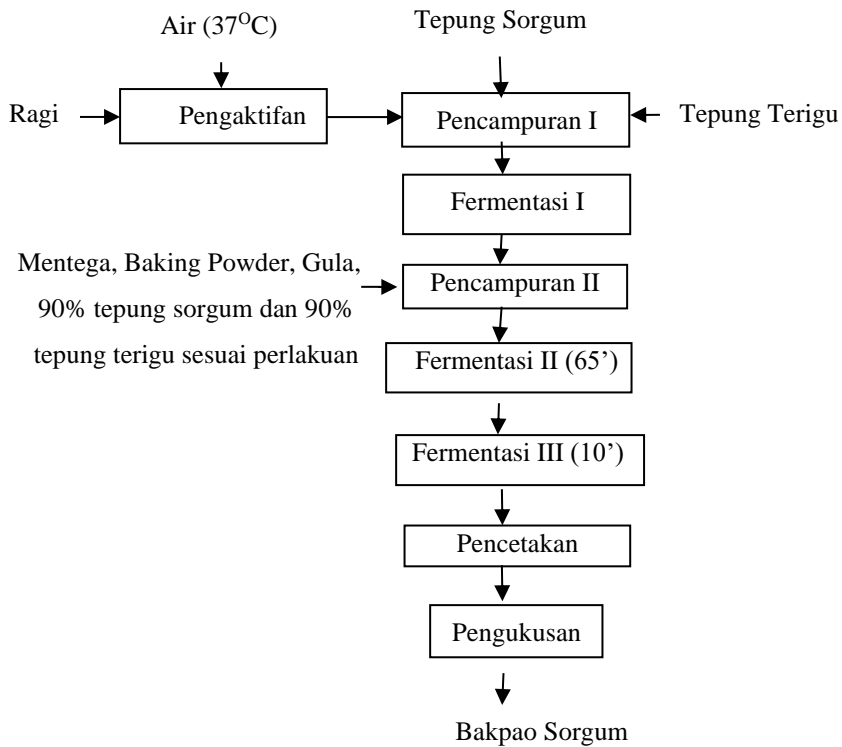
Air ($37^{O}C$)

Tepung Sorgum

Ragi

Pengaktifan

Pencampuran I

Tepung Terigu

Fermentasi I

Mentega, Baking Powder, Gula, 90% tepung sorgum dan 90% tepung terigu sesuai perlakuan

Pencampuran II

Fermentasi II (65’)

Fermentasi III (10’)

Pencetakan

Pengukusan

Bakpao Sorgum